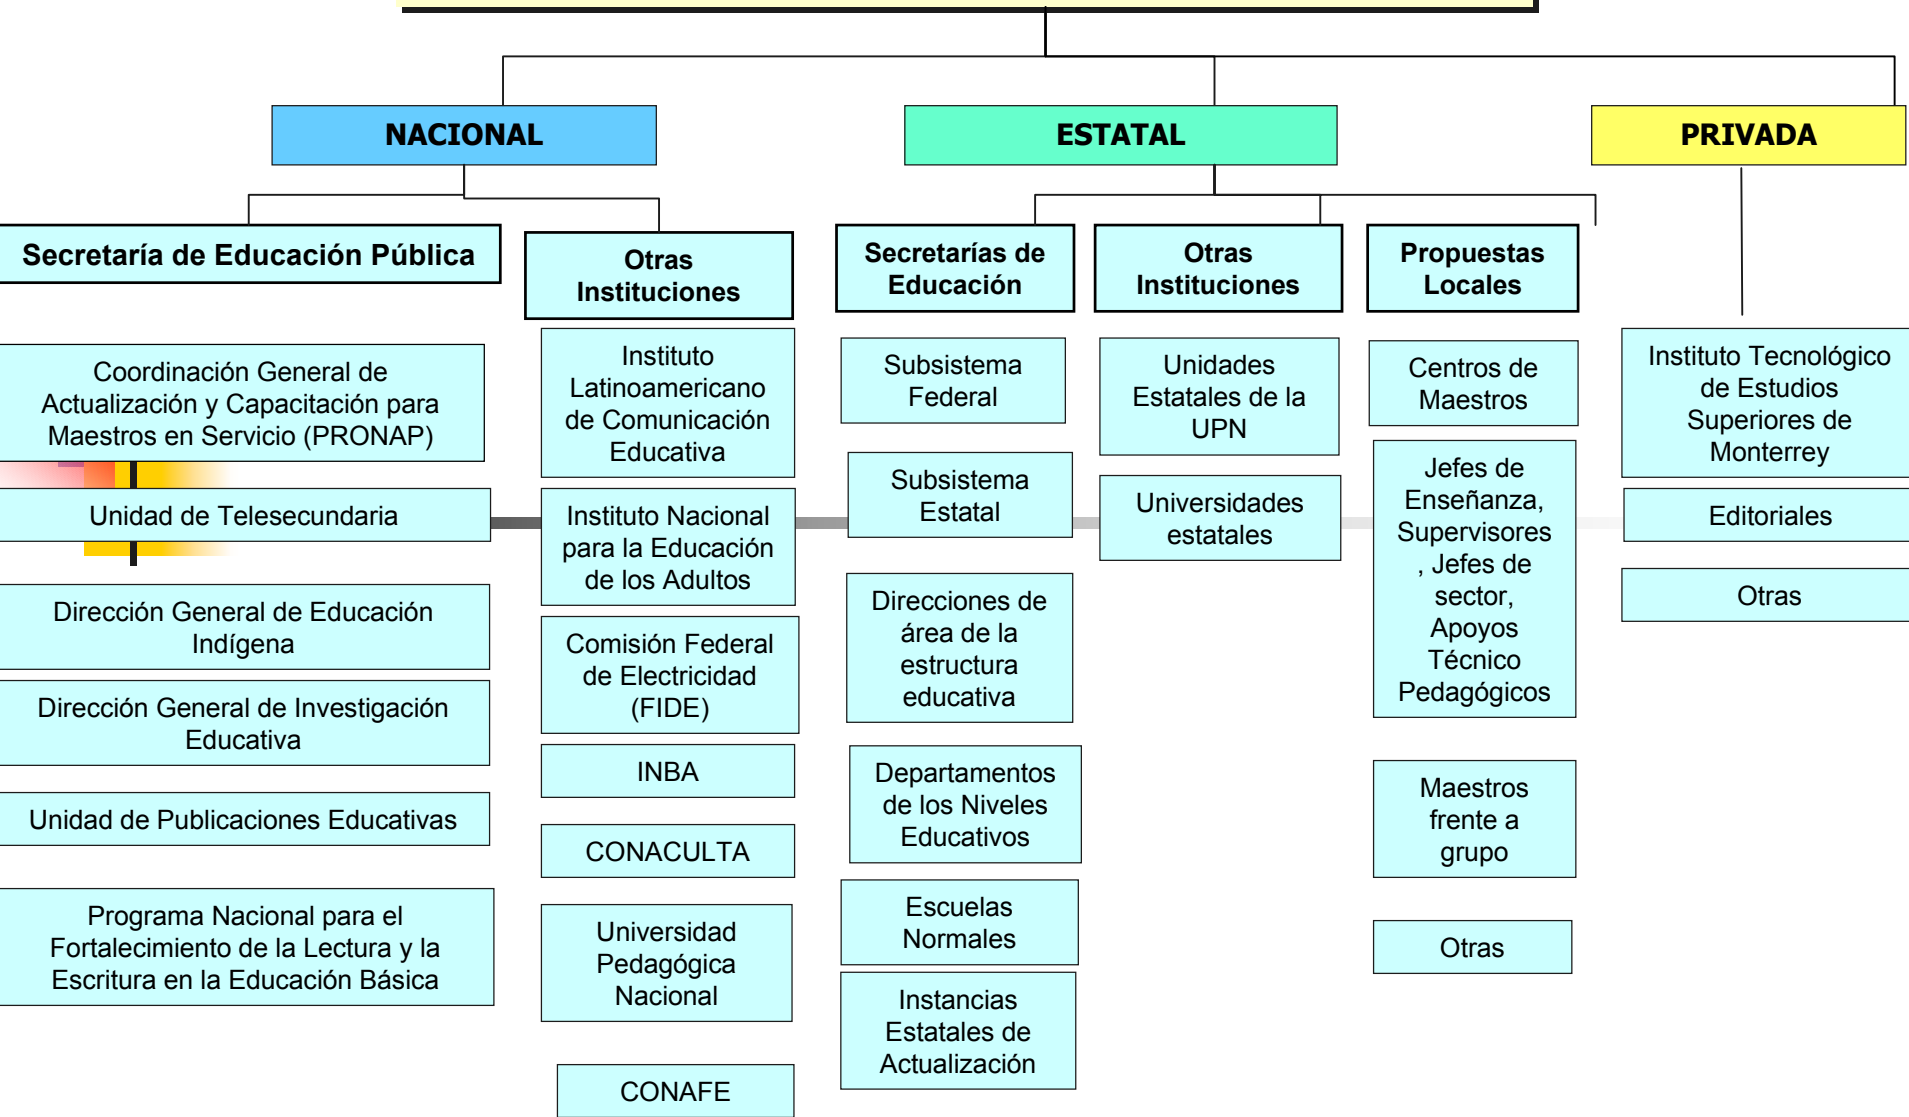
NACIONAL

ESTATAL

PRIVADA

Secretaría de Educación Pública

Coordinación General de Actualización y Capacitación para Maestros en Servicio (PRONAP)

Unidad de Telesecundaria

Dirección General de Educación Indígena

Dirección General de Investigación Educativa

Unidad de Publicaciones Educativas

Programa Nacional para el Fortalecimiento de la Lectura y la Escritura en la Educación Básica

Otras Instituciones

Instituto Latinoamericano de Comunicación Educativa

Instituto Nacional para la Educación de los Adultos

Comisión Federal de Electricidad (FIDE)

INBA

CONACULTA

Universidad Pedagógica Nacional

CONAFE

Secretarías de Educación

Subsistema Federal

Subsistema Estatal

Direcciones de área de la estructura educativa

Departamentos de los Niveles Educativos

Escuelas Normales

Instancias Estatales de Actualización

Otras Instituciones

Unidades Estatales de la UPN

Universidades estatales

Propuestas Locales

Centros de Maestros

Jefes de Enseñanza, Supervisores , Jefes de sector, Apoyos Técnico Pedagógicos

Maestros frente a grupo

Otras

Instituto Tecnológico de Estudios Superiores de Monterrey

Editoriales

Otras